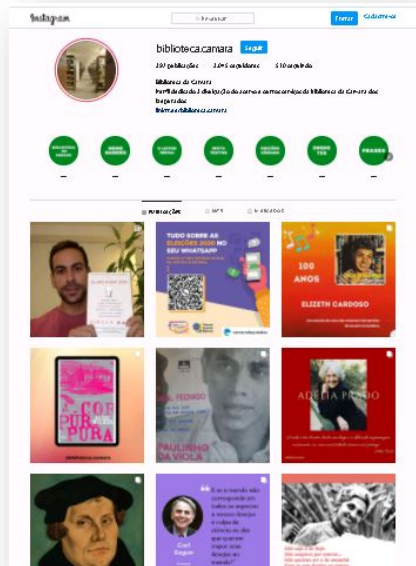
Instagram

Pesquisar

Entrar Cadastre-se

bibliotecacamara Seguir

397 publicações 3.046 seguidores 510 seguindo

Biblioteca da Câmara

Perfil dedicado à divulgação do acervo e dos serviços da Biblioteca da Câmara dos Deputados

bit.ms/biblioteca.camara

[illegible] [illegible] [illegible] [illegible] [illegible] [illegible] FRASES

PUBLICAÇÕES IGTV MARCADOS

TUDO SOBRE AS ELEIÇÕES 2020 NO SEU WHATSAPP

100 ANOS

ELIZETH CARDOSO

CORPO PURA

PAULINHO DA VIOLA

ADÉLIA PRADO

Carl Sagan

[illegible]